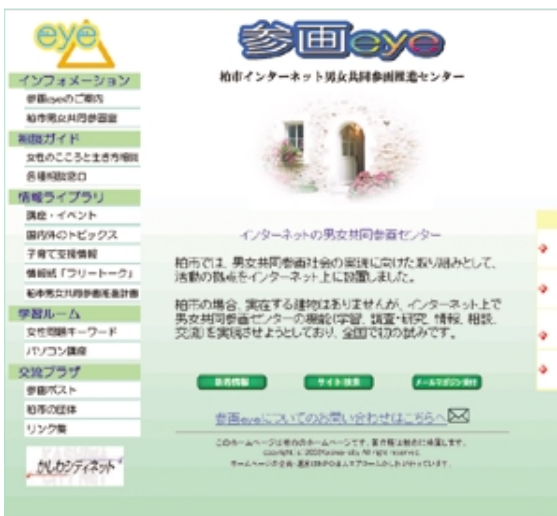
eye

インフォメーション
参画eyeのご案内
柏市男女共同参画課
相談ガイド
女性のこころとまち方相談
各種相談窓口
情報ライブラリ
講座・イベント
国内外のトピックス
子育て支援情報
情報紙「フリートーク」
柏市男女共同参画推進計画
学習ルーム
女性問題キーワード
パソコン講座
交流プラザ
参画ポスト
柏市の団体
リンク集
かしわシティネット

参画eye
柏市インターネット男女共同参画推進センター

インターネットの男女共同参画センター

柏市では、男女共同参画社会の実現に向けた取り組みとして、活動の拠点をインターネット上に設置しました。

柏市の場合、実在する建物はありませんが、インターネット上で男女共同参画センターの機能(学習、調査・研究、情報、相談、交流)を実現させようとしており、全国で初の試みです。

新着情報　サイト検索　メールマガジン登録

参画eyeについてのお問い合わせはこちらへ

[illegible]
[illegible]
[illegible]